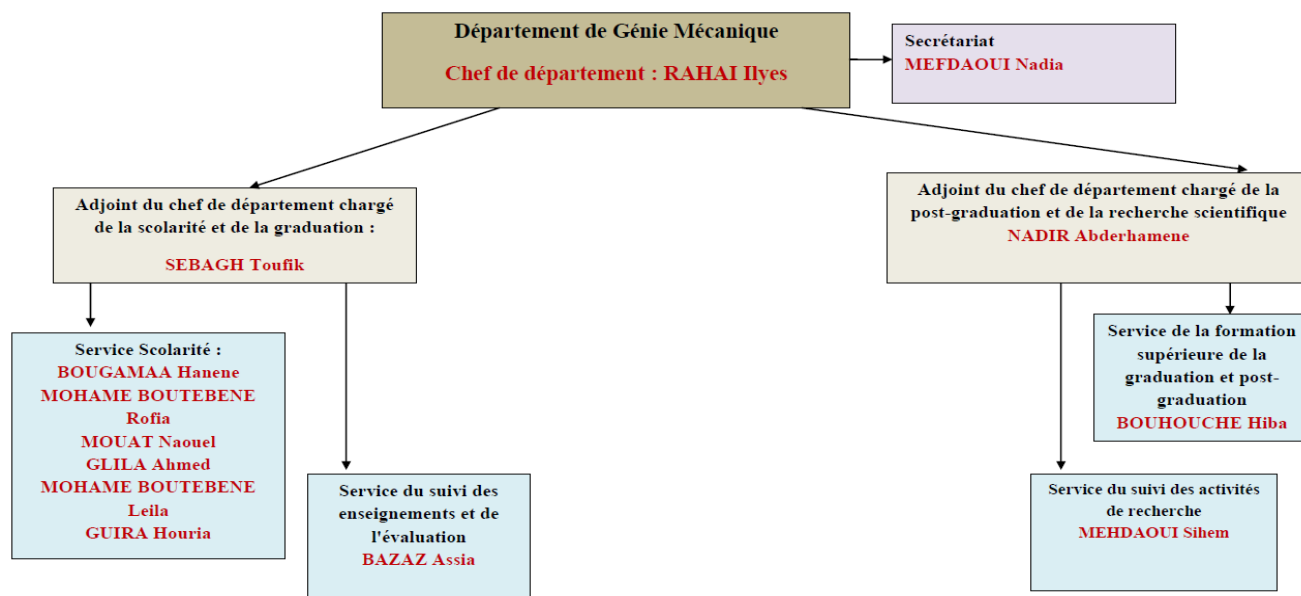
Département de Génie Mécanique

Chef de département : RAHAI Ilyes

Secrétariat
MEFDAOUI Nadia

Adjoint du chef de département chargé de la scolarité et de la graduation :

SEBAGH Toufik

Adjoint du chef de département chargé de la post-graduation et de la recherche scientifique
NADIR Abderhamene

Service Scolarité :
BOUGAMAA Hanene
MOHAME BOUTEBENE Rofia
MOUAT Naouel
GLILA Ahmed
MOHAME BOUTEBENE Leila
GUIRA Houria

Service du suivi des enseignements et de l'évaluation
BAZAZ Assia

Service de la formation supérieure de la graduation et post-graduation
BOUHOUCHE Hiba

Service du suivi des activités de recherche
MEHDAOUI Sihem